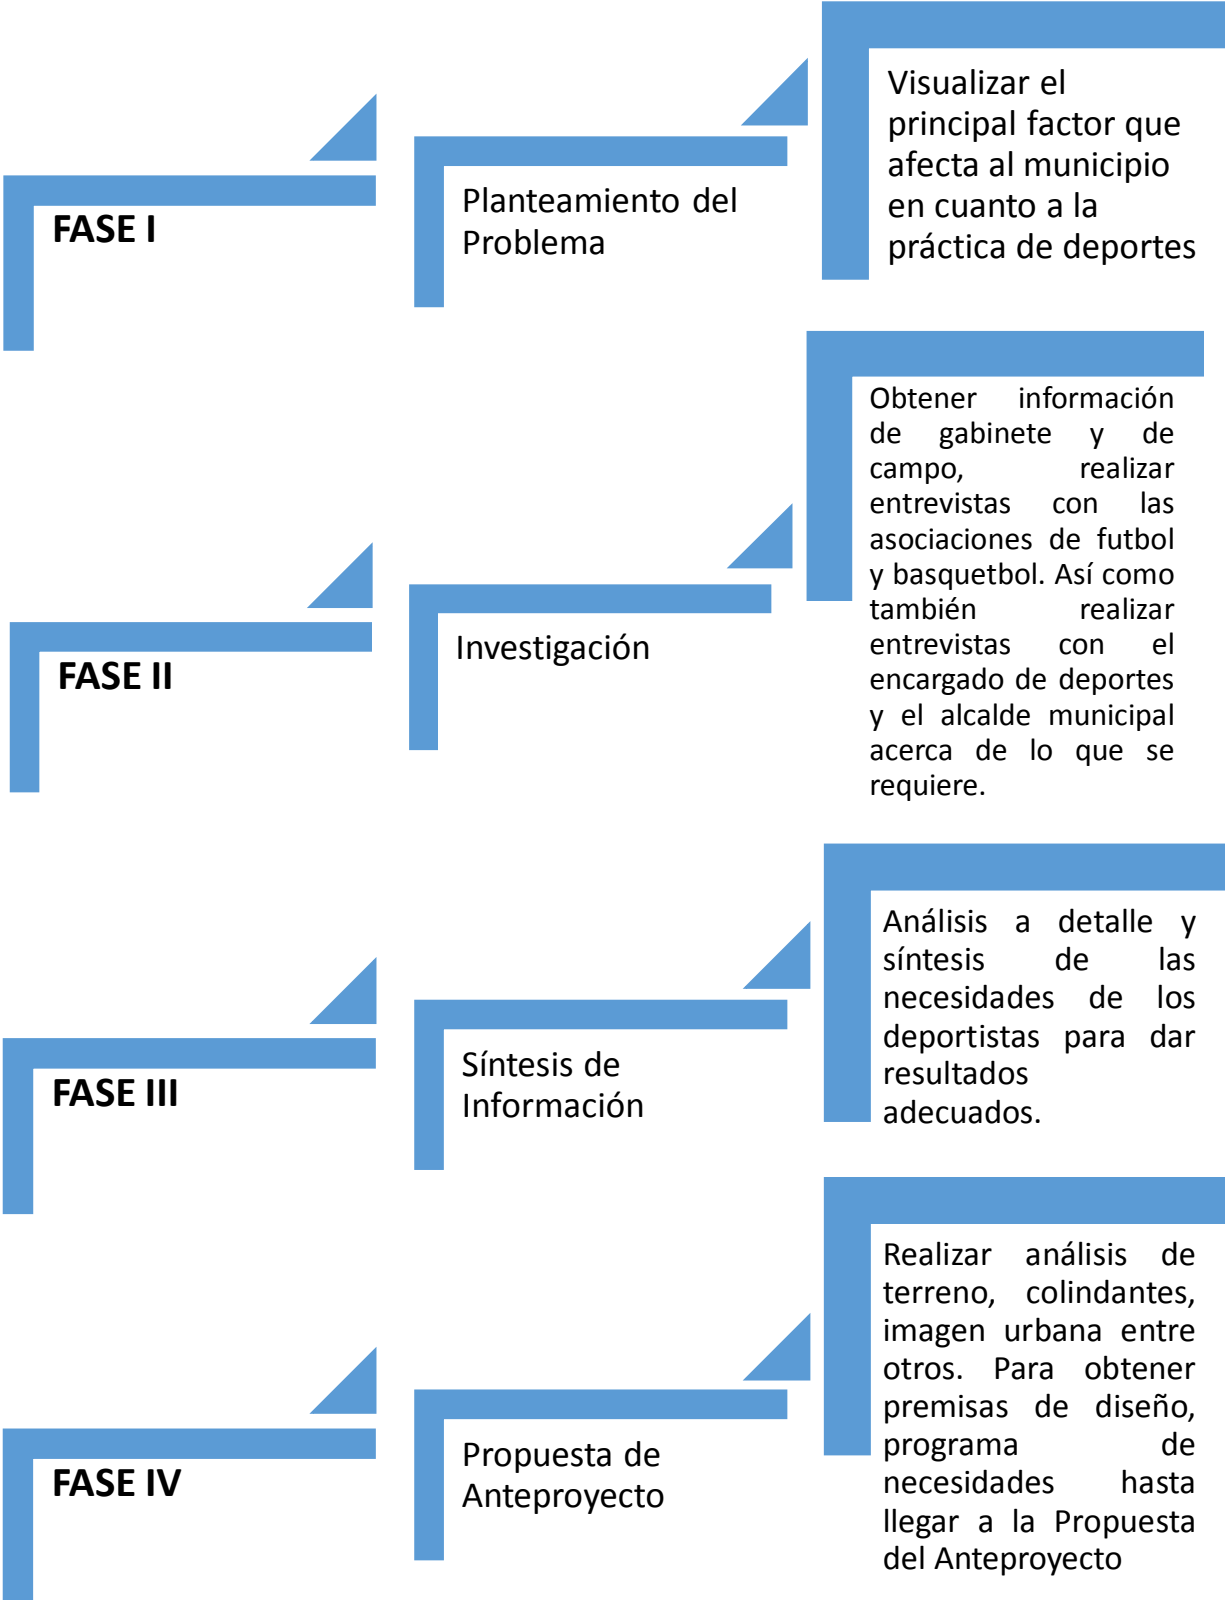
FASE I

Planteamiento del Problema

Visualizar el principal factor que afecta al municipio en cuanto a la práctica de deportes

FASE II

Investigación

Obtener información de gabinete y de campo, realizar entrevistas con las asociaciones de futbol y basquetbol. Así como también realizar entrevistas con el encargado de deportes y el alcalde municipal acerca de lo que se requiere.

FASE III

Síntesis de Información

Análisis a detalle y síntesis de las necesidades de los deportistas para dar resultados adecuados.

FASE IV

Propuesta de Anteproyecto

Realizar análisis de terreno, colindantes, imagen urbana entre otros. Para obtener premisas de diseño, programa de necesidades hasta llegar a la Propuesta del Anteproyecto